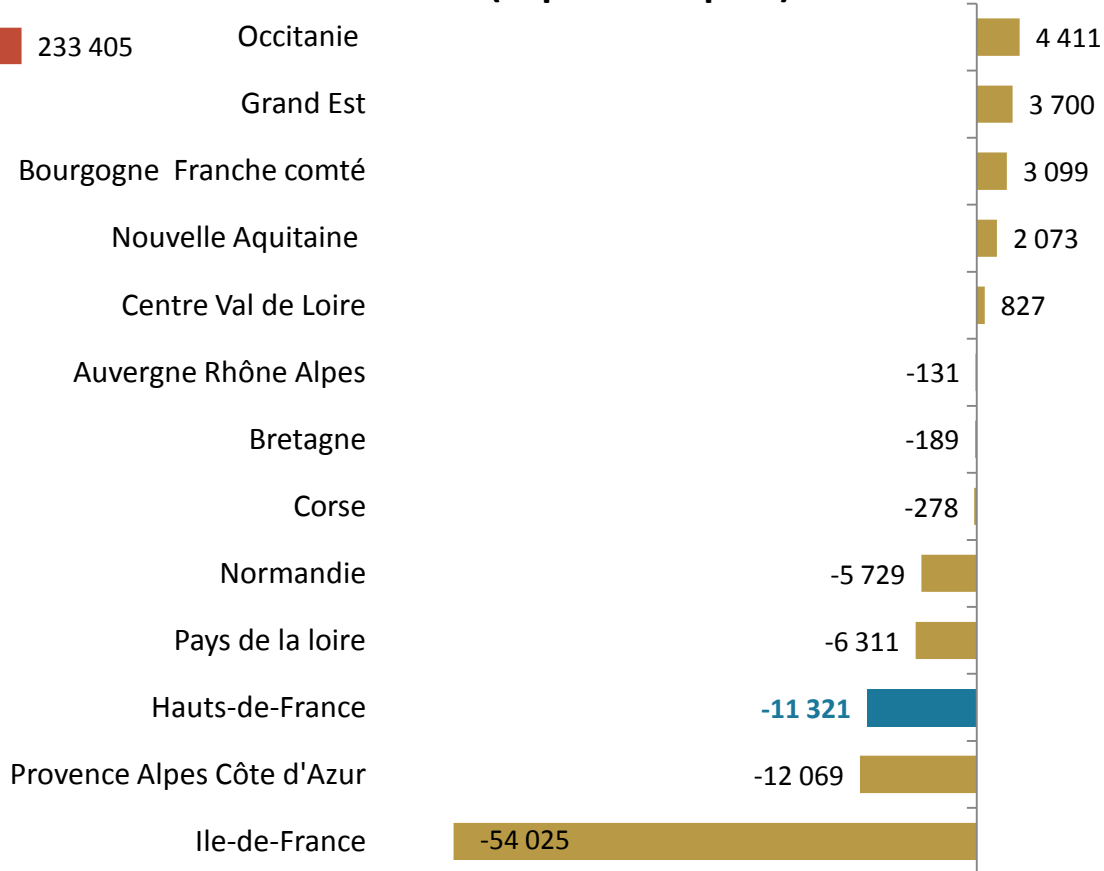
233 405

| Occitanie | 4 411 |
|---|---|
| Grand Est | 3 700 |
| Bourgogne Franche comté | 3 099 |
| Nouvelle Aquitaine | 2 073 |
| Centre Val de Loire | 827 |
| Auvergne Rhône Alpes | -131 |
| Bretagne | -189 |
| Corse | -278 |
| Normandie | -5 729 |
| Pays de la loire | -6 311 |
| Hauts-de-France | -11 321 |
| Provence Alpes Côte d'Azur | -12 069 |
| Ile-de-France | -54 025 |